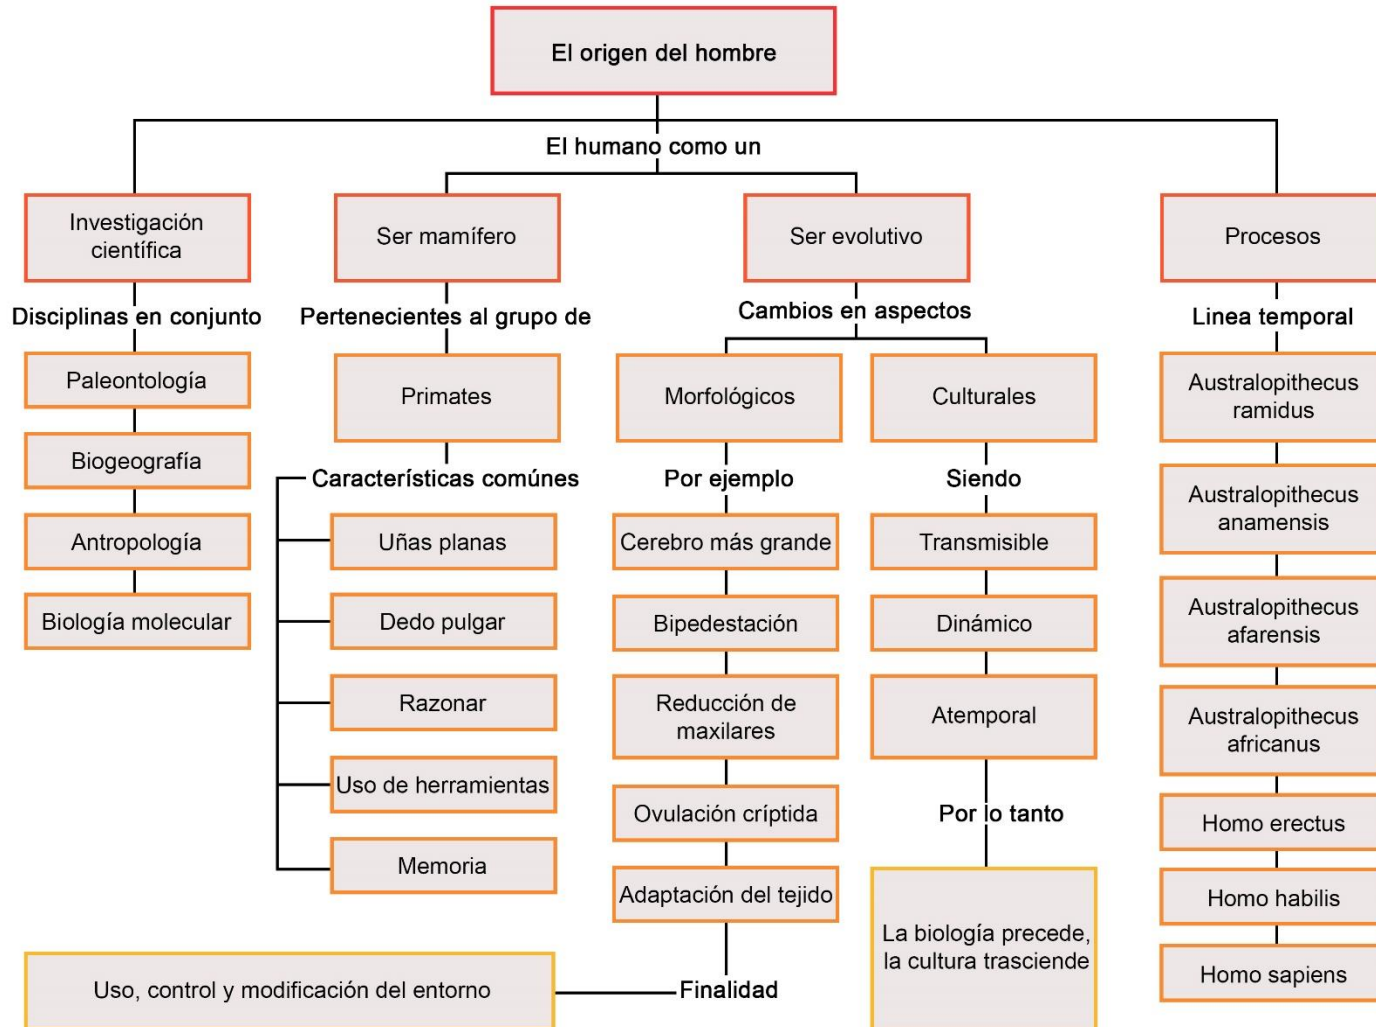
El origen del hombre

El humano como un

Investigación científica

Disciplinas en conjunto

Paleontología

Biogeografía

Antropología

Biología molecular

Ser mamífero

Pertenecientes al grupo de

Primates

Características comúnes

Uñas planas

Dedo pulgar

Razonar

Uso de herramientas

Memoria

Ser evolutivo

Cambios en aspectos

Morfológicos

Por ejemplo

Cerebro más grande

Bipedestación

Reducción de maxilares

Ovulación críptida

Adaptación del tejido

Finalidad

Uso, control y modificación del entorno

Culturales

Siendo

Transmisible

Dinámico

Atemporal

Por lo tanto

La biología precede, la cultura trasciende

Procesos

Linea temporal

Australopithecus ramidus

Australopithecus anamensis

Australopithecus afarensis

Australopithecus africanus

Homo erectus

Homo habilis

Homo sapiens